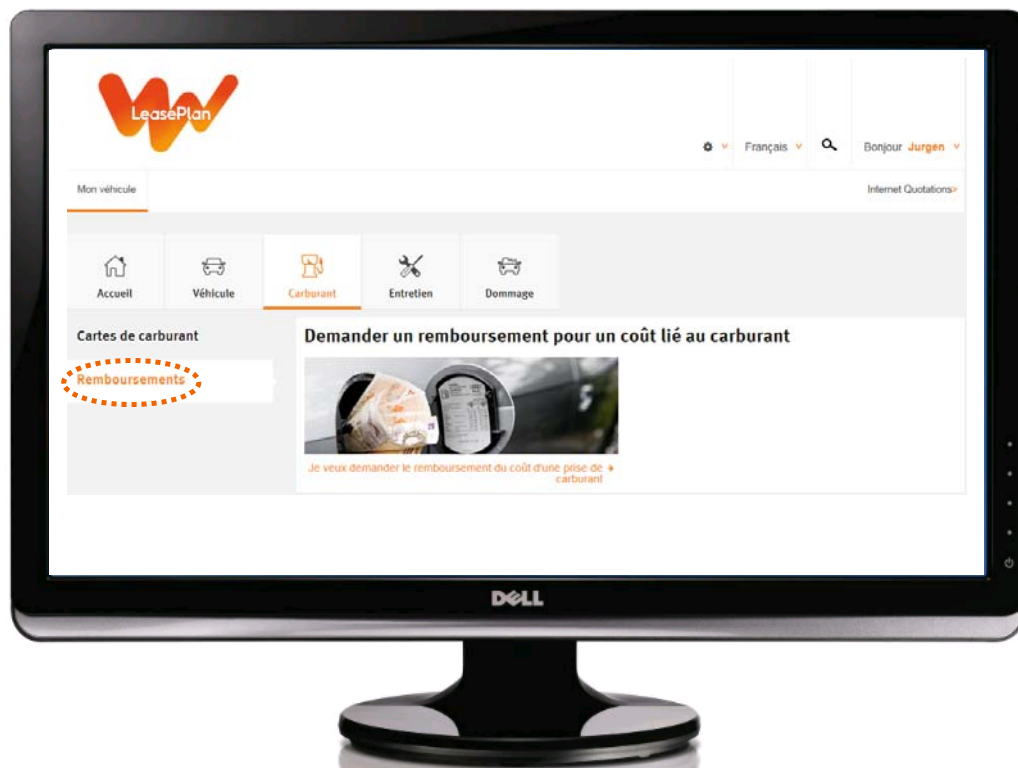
LeasePlan

Français

Bonjour Jurgen

Mon véhicule

Internet Quotations>

Accueil

Véhicule

Carburant

Entretien

Dommage

Cartes de carburant

Remboursements

Demander un remboursement pour un coût lié au carburant

Je veux demander le remboursement du coût d'une prise de carburant

DELL